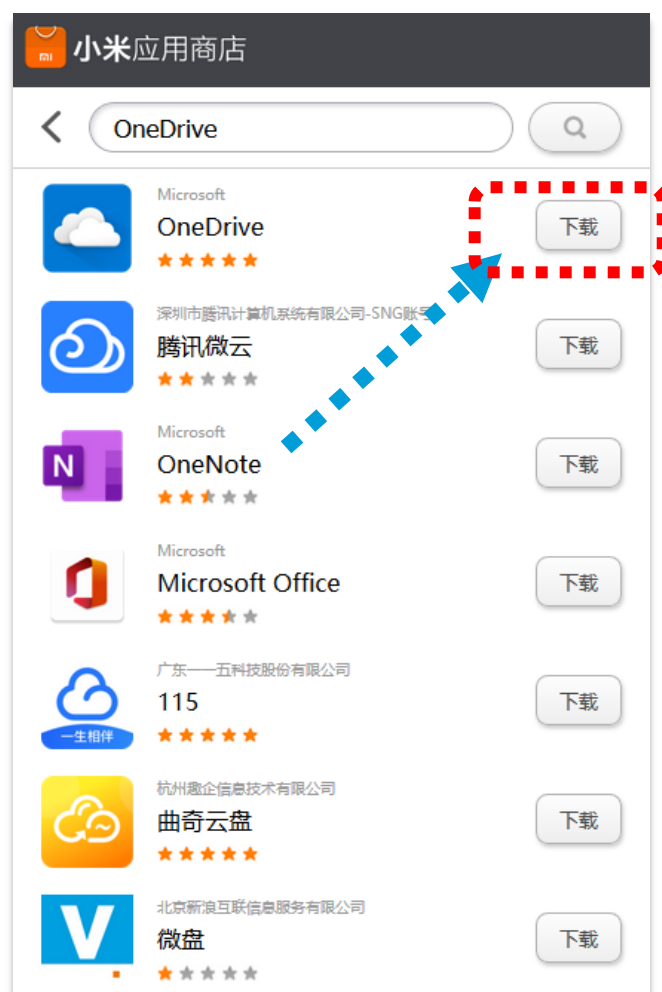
mi 小米应用商店

OneDrive

Microsoft
OneDrive
下载

深圳市腾讯计算机系统有限公司-SNG账号
腾讯微云
下载

Microsoft
OneNote
下载

Microsoft
Microsoft Office
下载

广东一一五科技股份有限公司
115
下载

一生相伴

杭州趣企信息技术有限公司
曲奇云盘
下载

北京新浪互联信息服务有限公司
微盘
下载